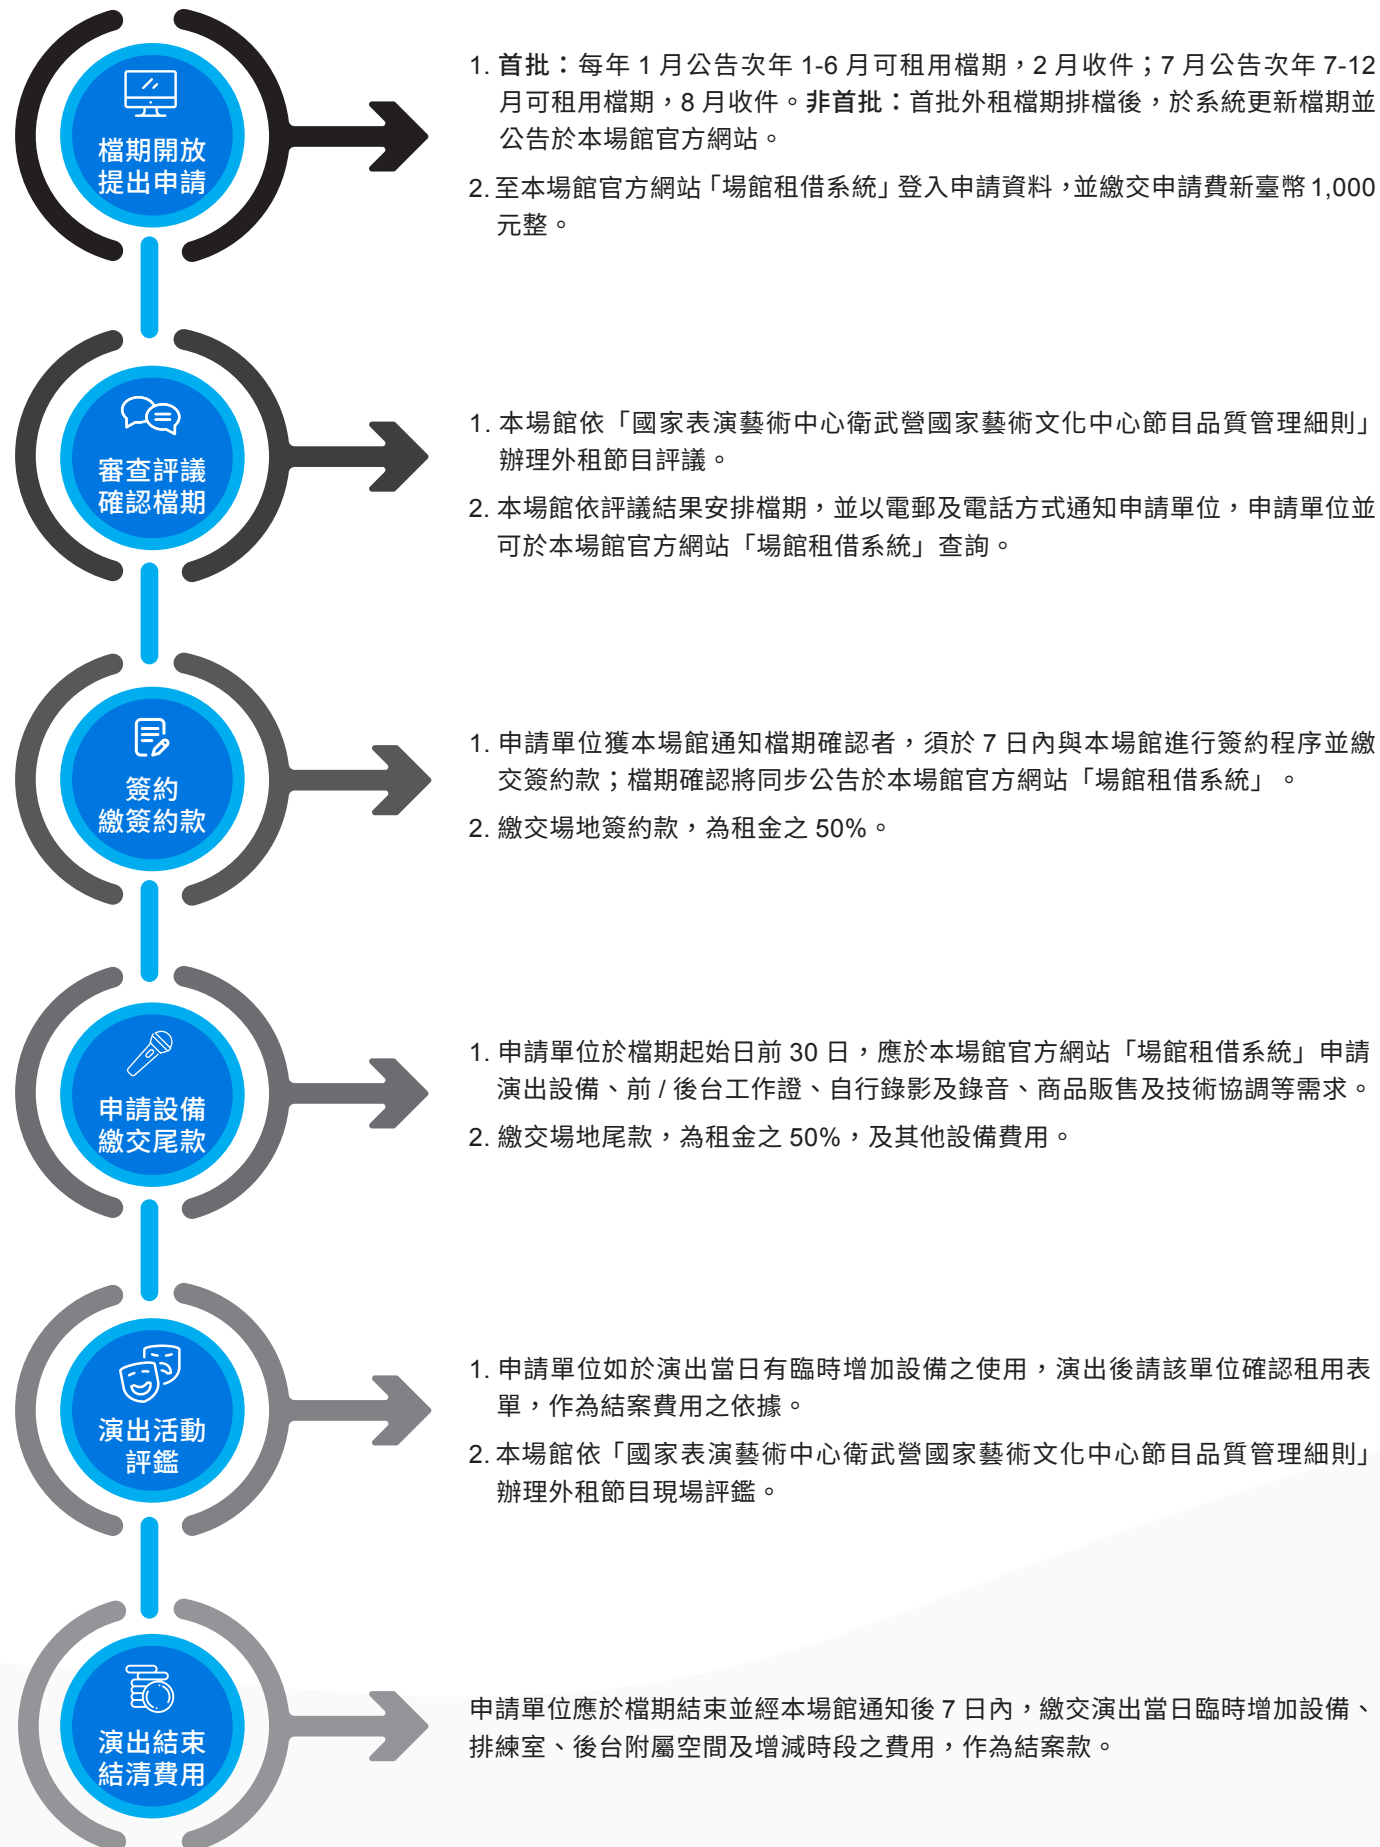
檔期開放
提出申請

1. 首批：每年 1 月公告次年 1-6 月可租用檔期，2 月收件；7 月公告次年 7-12 月可租用檔期，8 月收件。非首批：首批外租檔期排檔後，於系統更新檔期並公告於本場館官方網站。

2. 至本場館官方網站「場館租借系統」登入申請資料，並繳交申請費新臺幣 1,000 元整。

審查評議
確認檔期

1. 本場館依「國家表演藝術中心衛武營國家藝術文化中心節目品質管理細則」辦理外租節目評議。

2. 本場館依評議結果安排檔期，並以電郵及電話方式通知申請單位，申請單位並可於本場館官方網站「場館租借系統」查詢。

簽約
繳簽約款

1. 申請單位獲本場館通知檔期確認者，須於 7 日內與本場館進行簽約程序並繳交簽約款；檔期確認將同步公告於本場館官方網站「場館租借系統」。

2. 繳交場地簽約款，為租金之 50%。

申請設備
繳交尾款

1. 申請單位於檔期起始日前 30 日，應於本場館官方網站「場館租借系統」申請演出設備、前 / 後台工作證、自行錄影及錄音、商品販售及技術協調等需求。

2. 繳交場地尾款，為租金之 50%，及其他設備費用。

演出活動
評鑑

1. 申請單位如於演出當日有臨時增加設備之使用，演出後請該單位確認租用表單，作為結案費用之依據。

2. 本場館依「國家表演藝術中心衛武營國家藝術文化中心節目品質管理細則」辦理外租節目現場評鑑。

演出結束
結清費用

申請單位應於檔期結束並經本場館通知後 7 日內，繳交演出當日臨時增加設備、排練室、後台附屬空間及增減時段之費用，作為結案款。